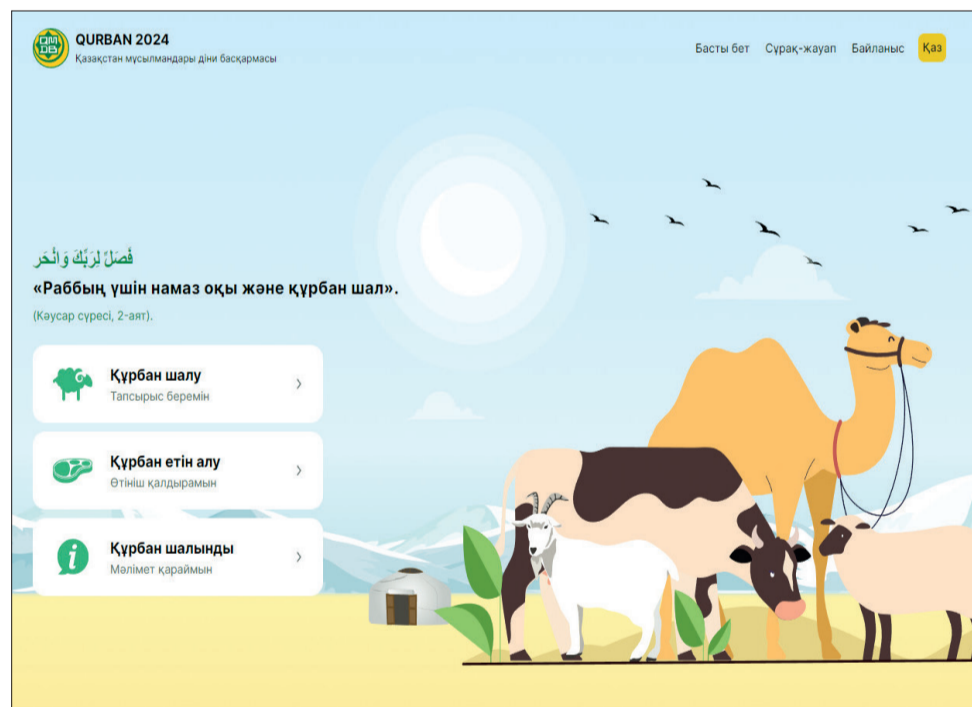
QMDB

QURBAN 2024
Қазақстан мұсылмандары діни басқармасы

Басты бет Сұрақ-жауап Байланыс Қаз

فَصَلِّ لِرَبِّكَ وَانْحَرْ
«Раббың үшін намаз оқы және құрбан шал».
(Кәусар сүресі, 2-аят).

Құрбан шалу
Тапсырыс беремін

Құрбан етін алу
Өтініш қалдырамын

Құрбан шалынды
Мәлімет қараймын